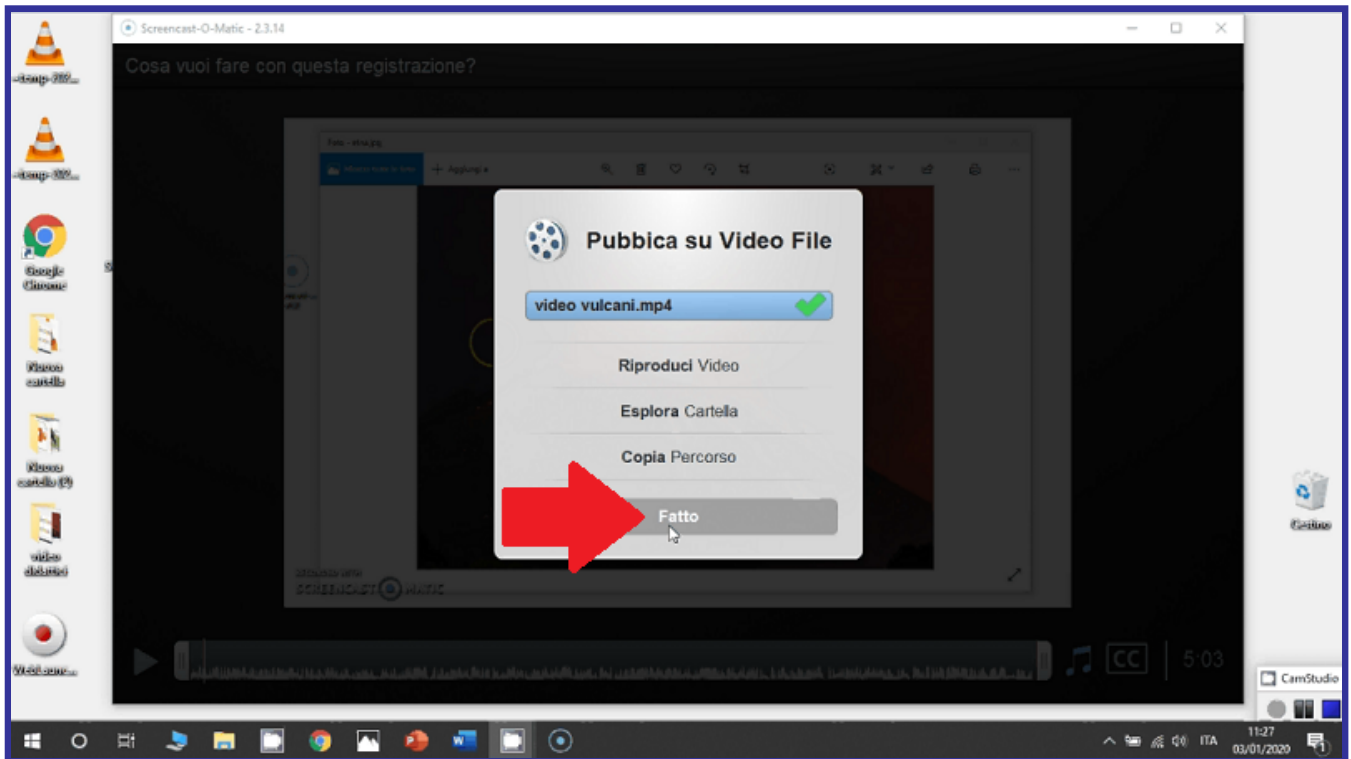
Screencast-O-Matic - 2.3.14

Cosa vuoi fare con questa registrazione?

Pubbica su Video File

video vulcani.mp4

Riproduci Video

Esplora Cartella

Copia Percorso

Fatto

CC

5:03

Google Chrome

Nuova cartella

Nuova cartella (2)

Cestino

CamStudio

ITA

11:27
03/01/2020